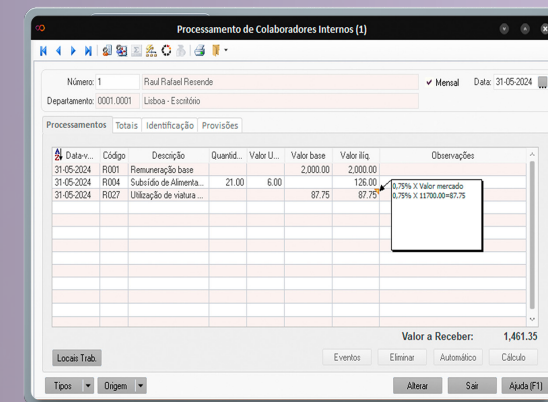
Processamento de Colaboradores Internos (1)

Número: 1 Raul Rafael Resende ✔ Mensal Data: 31-05-2024

Departamento: 0001.0001 Lisboa - Escritório

Processamentos Totais Identificação Provisões

| Data-v... | Código | Descrição | Quantid... | Valor U... | Valor base | Valor líq. | Observações |
|---|---|---|---|---|---|---|---|
| 31-05-2024 | R001 | Remuneração base | | | 2,000.00 | 2,000.00 | |
| 31-05-2024 | R004 | Subsídio de Alimenta... | 21.00 | 6.00 | | 126.00 | |
| 31-05-2024 | R027 | Utilização de viatura ... | | | 87.75 | 87.75 | |

0,75% X Valor mercado
0,75% X 11700.00=87.75

Valor a Receber: 1,461.35

Locais Trab.

Eventos Eliminar Automático Cálculo

Tipos Origem Alterar Sair Ajuda (F1)